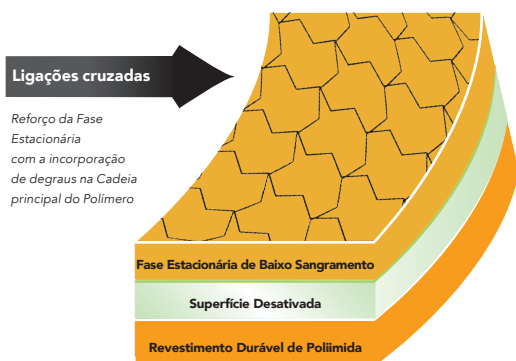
Ligações cruzadas

Reforço da Fase Estacionária com a incorporação de degraus na Cadeia principal do Polímero

Fase Estacionária de Baixo Sangramento

Superfície Desativada

Revestimento Durável de Poliimida